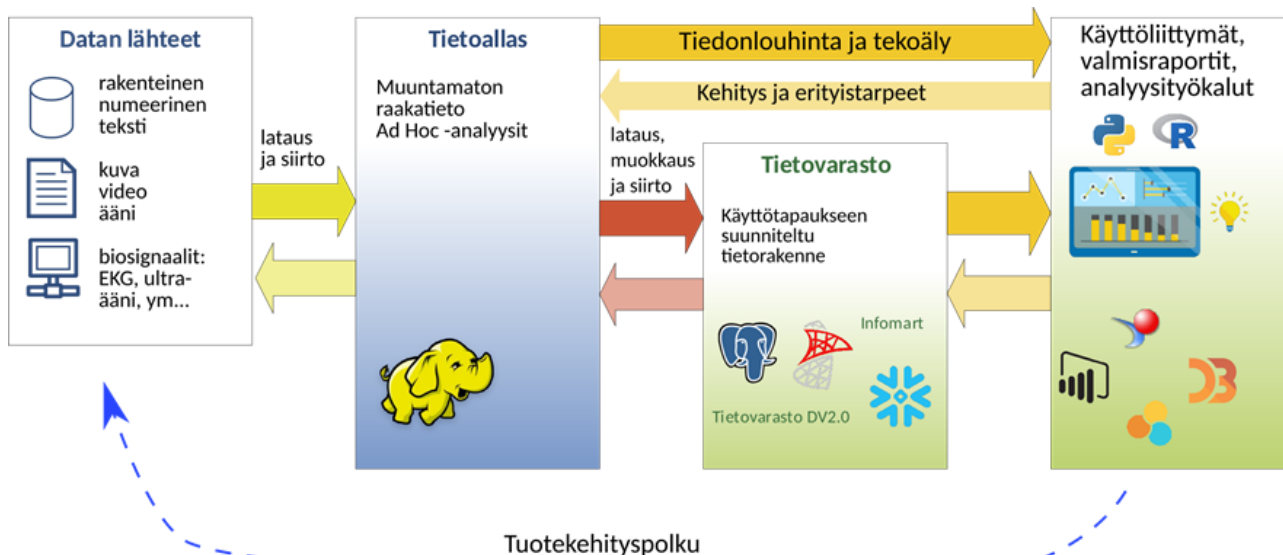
Datan lähteet

rakenteinen numeerinen teksti

kuva video ääni

biosignaalit: EKG, ultraääni, ym…

lataus ja siirto

Tietoallas

Muuntamaton raakatieto Ad Hoc -analyysit

Tiedonlouhinta ja tekoäly

Kehitys ja erityistarpeet

lataus, muokkaus ja siirto

Tietovarasto

Käyttötapaukseen suunniteltu tietorakenne

Infomart

Tietovarasto DV2.0

Käyttöliittymät, valmisraportit, analyysityökalut

R

Tuotekehityspolku